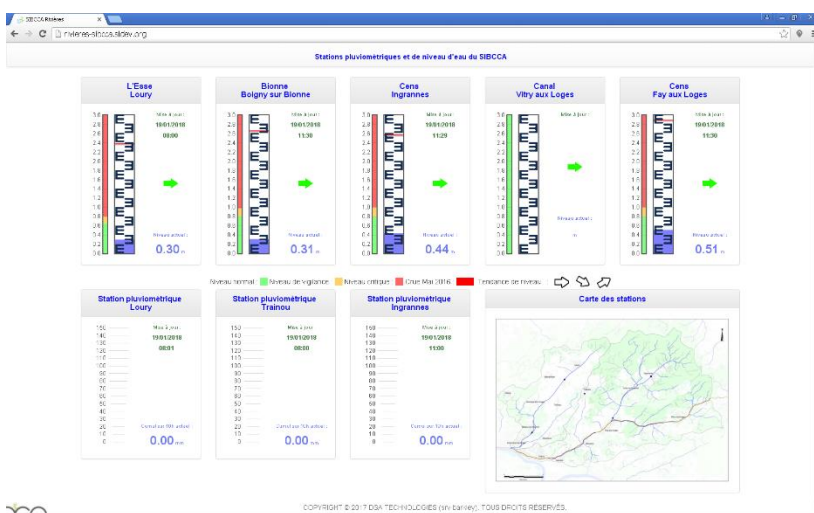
SIBCCA Rivières

rivieres-sibcca.slidev.org

Stations pluviométriques et de niveau d'eau du SIBCCA

L'Esse
Loury

3.0
2.8
2.6
2.4
2.2
2.0
1.8
1.6
1.4
1.2
1.0
0.8
0.6
0.4
0.2
0.0

Mise à jour :
19/01/2018
08:00

Niveau actuel :
0.30 m

Bionne
Boigny sur Bionne

Mise à jour :
19/01/2018
11:30

Niveau actuel :
0.31 m

Cens
Ingrannes

Mise à jour :
19/01/2018
11:29

Niveau actuel :
0.44 m

Canal
Vitry aux Loges

Mise à jour :

Niveau actuel :
m

Cens
Fay aux Loges

Mise à jour :
19/01/2018
11:30

Niveau actuel :
0.51 m

Niveau normal  Niveau de vigilance  Niveau critique  Crue Mai 2016  Tendance de niveau

Station pluviométrique
Loury

150
140
130
120
110
100
90
80
70
60
50
40
30
20
10
0

Mise à jour :
19/01/2018
08:01

Cumul sur 12h actuel :
0.00 mm

Station pluviométrique
Trainou

Mise à jour :
19/01/2018
08:00

Cumul sur 12h actuel :
0.00 mm

Station pluviométrique
Ingrannes

Mise à jour :
19/01/2018
11:00

Cumul sur 12h actuel :
0.00 mm

Carte des stations

i

COPYRIGHT © 2017 DGA TECHNOLOGIES ([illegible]), TOUS DROITS RÉSERVÉS.